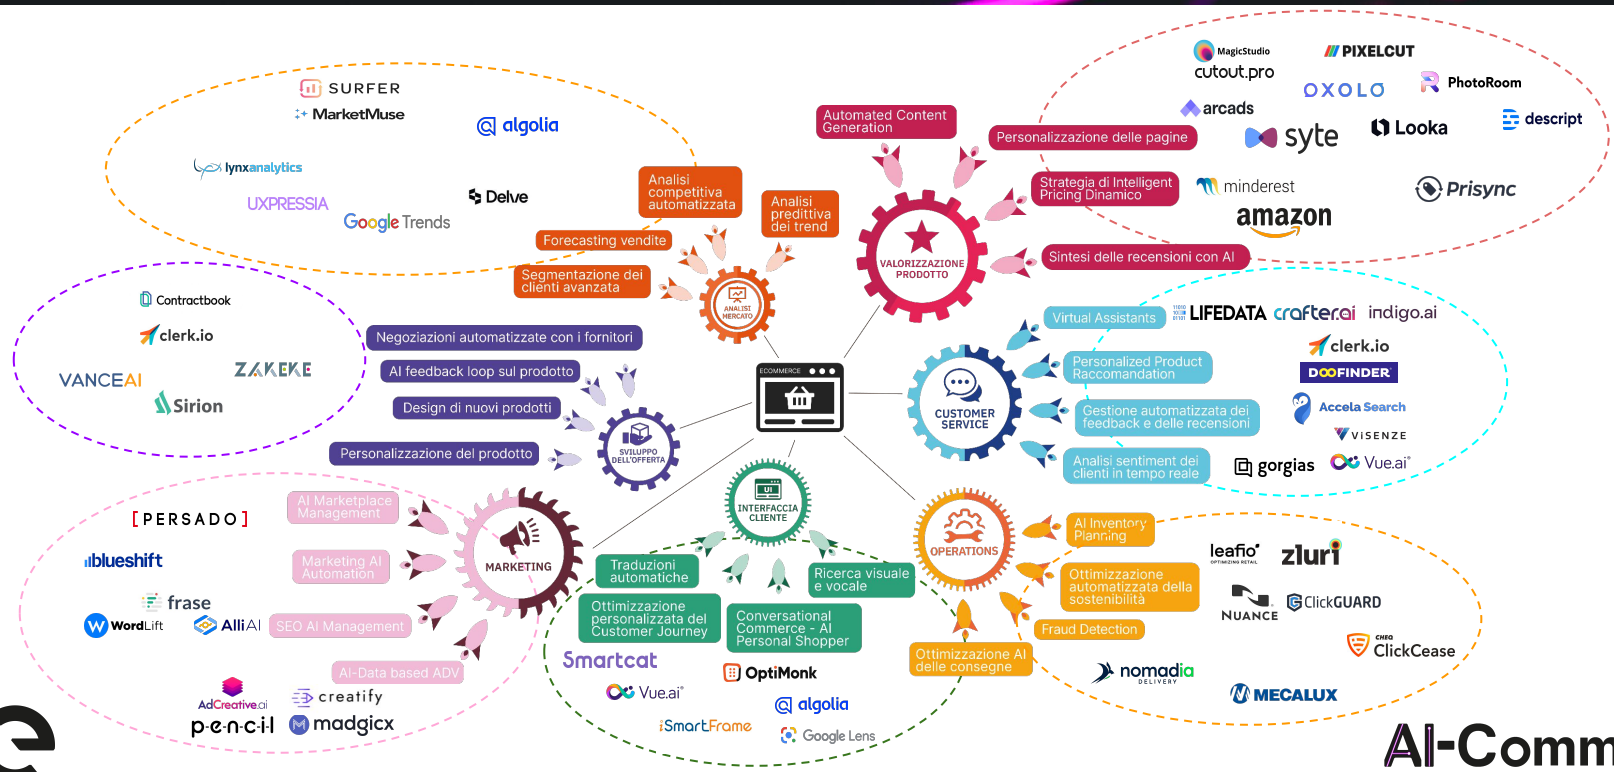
SURFER
MarketMuse
algolia
lynxanalytics
UXPRESSIA
Google Trends
Delve

Analisi competitiva automatizzata
Analisi predittiva dei trend
Forecasting vendite
Segmentazione dei clienti avanzata
ANALISI MERCATO

Automated Content Generation
Personalizzazione delle pagine
Strategia di Intelligent Pricing Dinamico
Sintesi delle recensioni con AI
VALORIZZAZIONE PRODOTTO

MagicStudio
cutout.pro
PIXELCUT
OXOLO
PhotoRoom
arcads
syte
Looka
descript
minderest
Prisync
amazon

Contractbook
clerk.io
VANCEAI
ZAKEKE
Sirion

Negoziazioni automatizzate con i fornitori
AI feedback loop sul prodotto
Design di nuovi prodotti
Personalizzazione del prodotto
SVILUPPO DELL'OFFERTA

ECOMMERCE

Virtual Assistants
Personalized Product Raccomandation
Gestione automatizzata dei feedback e delle recensioni
Analisi sentiment dei clienti in tempo reale
CUSTOMER SERVICE

LIFEDATA
crafter.ai
indigo.ai
clerk.io
DOOFINDER
Accela Search
VISENZE
gorgias
Vue.ai

[PERSADO]
blueshift
frase
WordLift
AlliAI
AdCreative.ai
creatify
pencil
madgicx

AI Marketplace Management
Marketing AI Automation
SEO AI Management
AI-Data based ADV
MARKETING

INTERFACCIA CLIENTE
Traduzioni automatiche
Ricerca visuale e vocale
Ottimizzazione personalizzata del Customer Journey
Conversational Commerce - AI Personal Shopper

Smartcat
OptiMonk
Vue.ai
algolia
iSmartFrame
Google Lens

OPERATIONS
AI Inventory Planning
Ottimizzazione automatizzata della sostenibilità
Fraud Detection
Ottimizzazione AI delle consegne

leafio
zluri
NUANCE
ClickGUARD
ClickCease
nomadia
MECALUX

AI-Comm